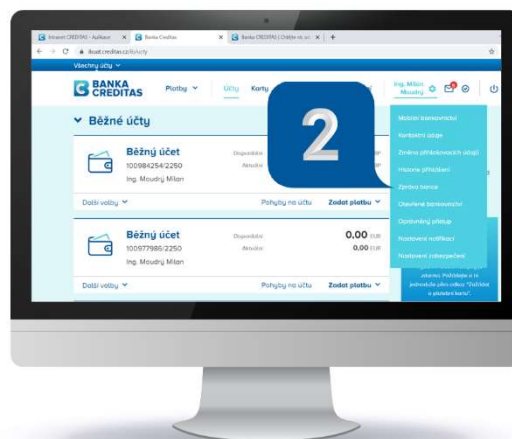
Internet CREDITAS - Aplikace | Banka Creditas | Banka CREDITAS | Chátte víc, ež...

ib.creditas.cz/ucty

Všechny účty

BANKA CREDITAS

Platby

Účty

Karty

Ing. Milan Moudrý

2

Běžné účty

Běžný účet

100984254/2250

Ing. Moudrý Milan

Disponibilní

Aktuální

Další volby

Pohyby na účtu

Zadat platbu

Běžný účet

100977985/2250

Ing. Moudrý Milan

Disponibilní

Aktuální

0.00 EUR

0.00 EUR

Další volby

Pohyby na účtu

Zadat platbu

Moje bankovnictví

Kontaktní údaje

Změna přihlašovacích údajů

Historie přihlášení

Zprávy banky

Ověření bankovnictví

Dorovnání přístup

Nastavení notifikací

Nastavení zabezpečení

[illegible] jednoduše přes odkaz "Přidělit k platební kartě".